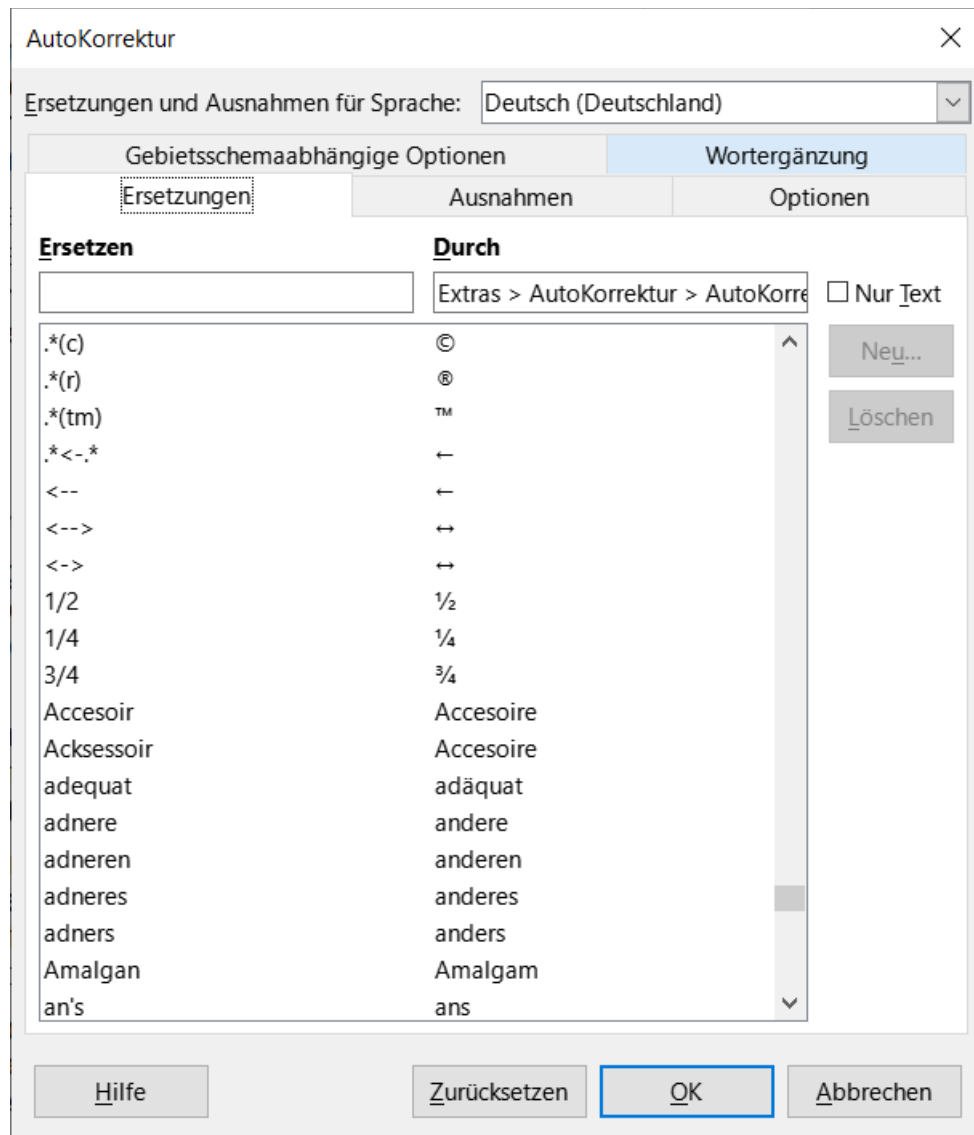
AutoKorrektur

Ersetzungen und Ausnahmen für Sprache: Deutsch (Deutschland)

Gebietsschemaabhängige Optionen | Wortergänzung

Ersetzungen | Ausnahmen | Optionen

Ersetzen

Durch

Extras > AutoKorrektur > AutoKorre

Nur Text

| Ersetzen | Durch |
|---|---|
| .*(c) | © |
| .*(r) | ® |
| .*(tm) | ™ |
| .*<-.* | ← |
| <-- | ← |
| <--> | ↔ |
| <-> | ↔ |
| 1/2 | ½ |
| 1/4 | ¼ |
| 3/4 | ¾ |
| Accesoir | Accesoire |
| Acksessoir | Accesoire |
| adequat | adäquat |
| adnere | andere |
| adneren | anderen |
| adneres | anderes |
| adners | anders |
| Amalgan | Amalgam |
| an's | ans |

Neu...

Löschen

Hilfe

Zurücksetzen

OK

Abbrechen